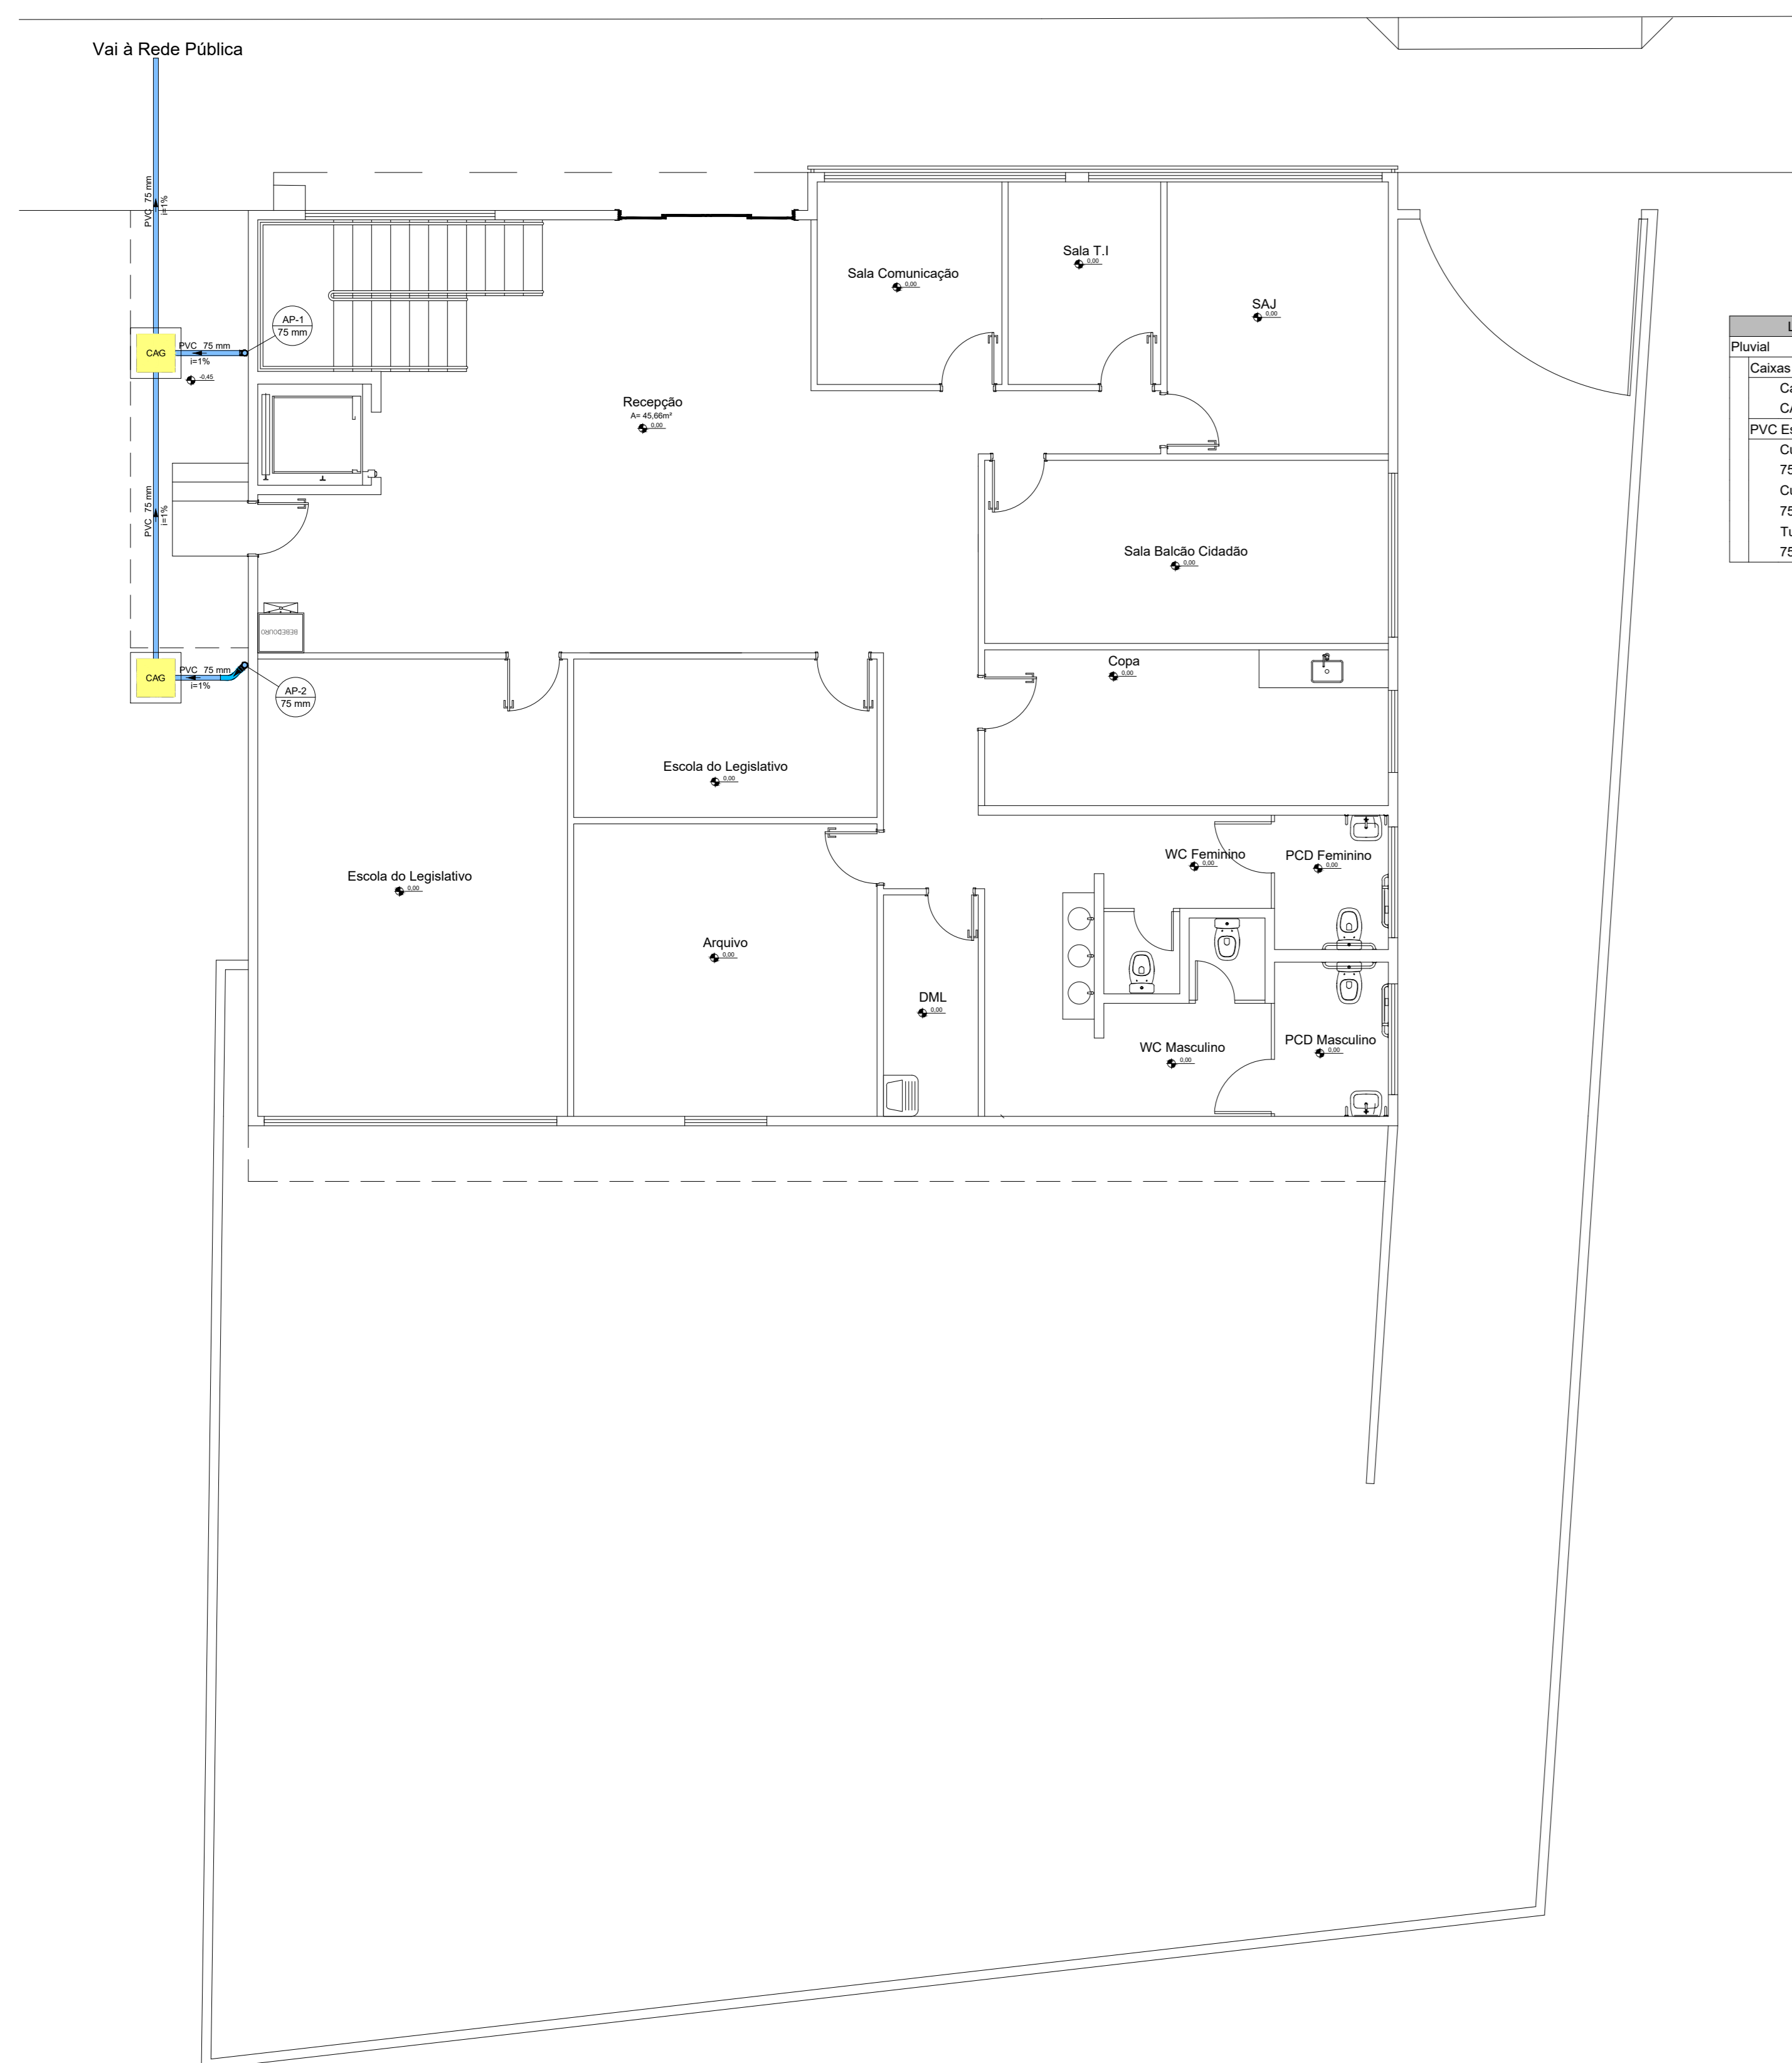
Vai à Rede Pública

PVC 75 mm
i=1%

CAG
PVC 75 mm
i=1%
-0,45

AP-1
75 mm

PVC 75 mm
i=1%

BEBEDOURO

CAG
PVC 75 mm
i=1%

AP-2
75 mm

Sala Comunicação
0,00

Sala T.I
0,00

SAJ
0,00

Recepção
A= 45,66m²
0,00

Sala Balcão Cidadão
0,00

Copa
0,00

Escola do Legislativo
0,00

Escola do Legislativo
0,00

Arquivo
0,00

DML
0,00

WC Feminino
0,00

PCD Feminino
0,00

WC Masculino
0,00

PCD Masculino
0,00

| L |
|---|
| Pluvial |
| Caixas |
| Ca |
| CA |
| PVC Es |
| Co |
| 75 |
| Cu |
| 75 |
| Tu |
| 75 |